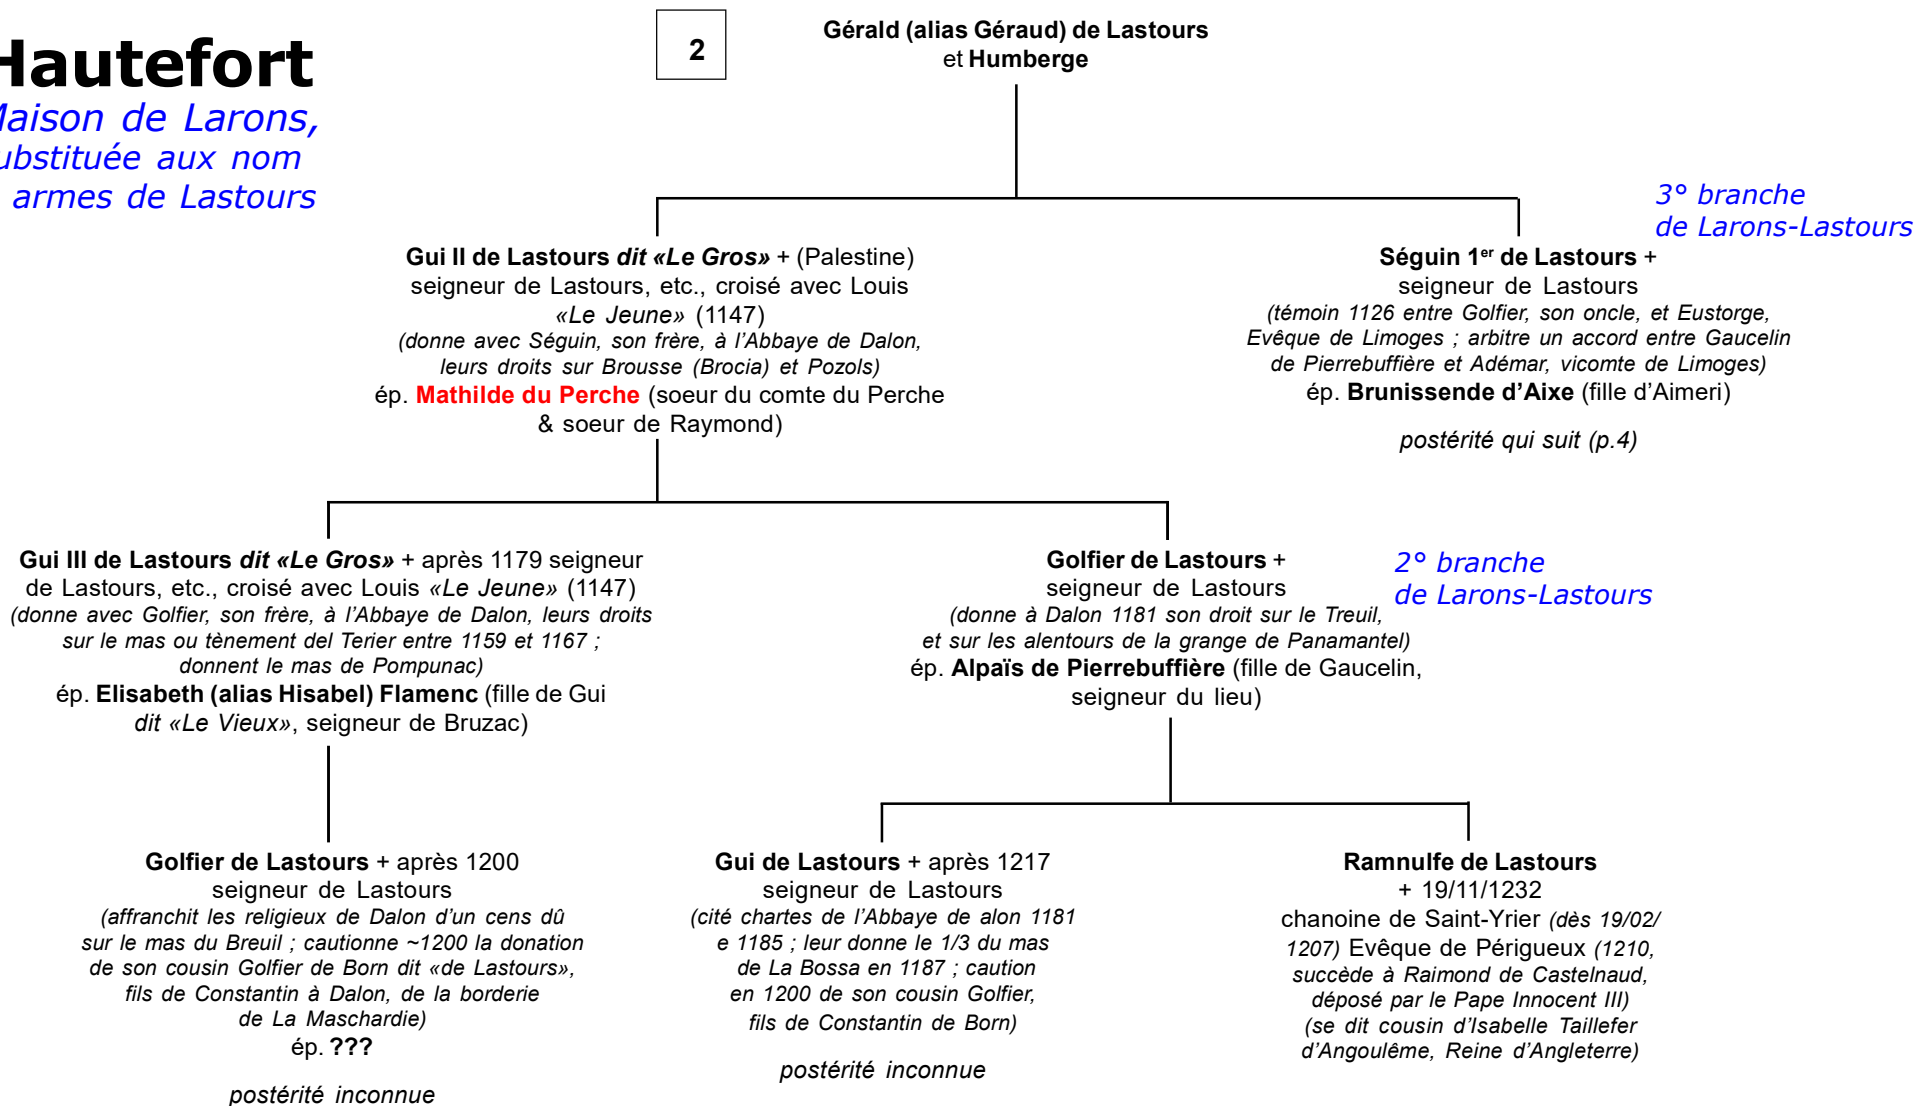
Hautefort
Maison de Larons, substituée aux nom armes de Lastours

2

Gérald (alias Géraud) de Lastours
et Humberge

3° branche
de Larons-Lastours

Gui II de Lastours dit «Le Gros» + (Palestine)
seigneur de Lastours, etc., croisé avec Louis «Le Jeune» (1147)
(donne avec Séguin, son frère, à l'Abbaye de Dalon, leurs droits sur Brousse (Brocia) et Pozols)
ép. Mathilde du Perche (soeur du comte du Perche & soeur de Raymond)

Séguin 1$^{er}$ de Lastours +
seigneur de Lastours
(témoin 1126 entre Golfier, son oncle, et Eustorge, Evêque de Limoges ; arbitre un accord entre Gaucelin de Pierrebuffière et Adémar, vicomte de Limoges)
ép. Brunissende d'Aixe (fille d'Aimeri)

postérité qui suit (p.4)

Gui III de Lastours dit «Le Gros» + après 1179 seigneur de Lastours, etc., croisé avec Louis «Le Jeune» (1147)
(donne avec Golfier, son frère, à l'Abbaye de Dalon, leurs droits sur le mas ou tènement del Terier entre 1159 et 1167 ; donnent le mas de Pompunac)
ép. Elisabeth (alias Hisabel) Flamenc (fille de Gui dit «Le Vieux», seigneur de Bruzac)

Golfier de Lastours +
seigneur de Lastours
(donne à Dalon 1181 son droit sur le Treuil, et sur les alentours de la grange de Panamantel)
ép. Alpaïs de Pierrebuffière (fille de Gaucelin, seigneur du lieu)

2° branche
de Larons-Lastours

Golfier de Lastours + après 1200
seigneur de Lastours
(affranchit les religieux de Dalon d'un cens dû sur le mas du Breuil ; cautionne ~1200 la donation de son cousin Golfier de Born dit «de Lastours», fils de Constantin à Dalon, de la borderie de La Maschardie)
ép. ???

postérité inconnue

Gui de Lastours + après 1217
seigneur de Lastours
(cité chartes de l'Abbaye de alon 1181 e 1185 ; leur donne le 1/3 du mas de La Bossa en 1187 ; caution en 1200 de son cousin Golfier, fils de Constantin de Born)

postérité inconnue

Ramnulfe de Lastours
+ 19/11/1232
chanoine de Saint-Yrier (dès 19/02/1207) Evêque de Périgueux (1210, succède à Raimond de Castelnaud, déposé par le Pape Innocent III)
(se dit cousin d'Isabelle Taillefer d'Angoulême, Reine d'Angleterre)